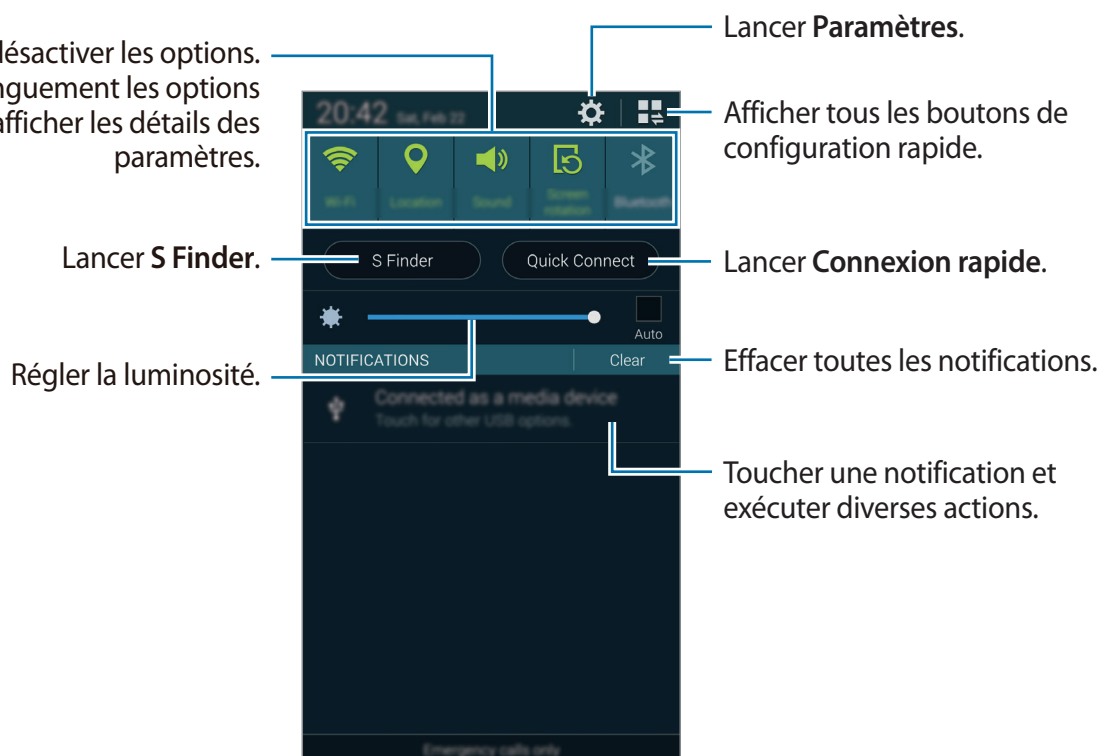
désactiver les options. nguement les options afficher les détails des paramètres.

Lancer **Paramètres**.

20:42 Sat, Feb 22

Afficher tous les boutons de configuration rapide.

Wi-Fi Location Sound Screen rotation Bluetooth

Lancer **S Finder**.

S Finder

Quick Connect

Lancer **Connexion rapide**.

Auto

Régler la luminosité.

NOTIFICATIONS

Clear

Effacer toutes les notifications.

Connected as a media device
Touch for other USB options

Toucher une notification et exécuter diverses actions.

Emergency calls only